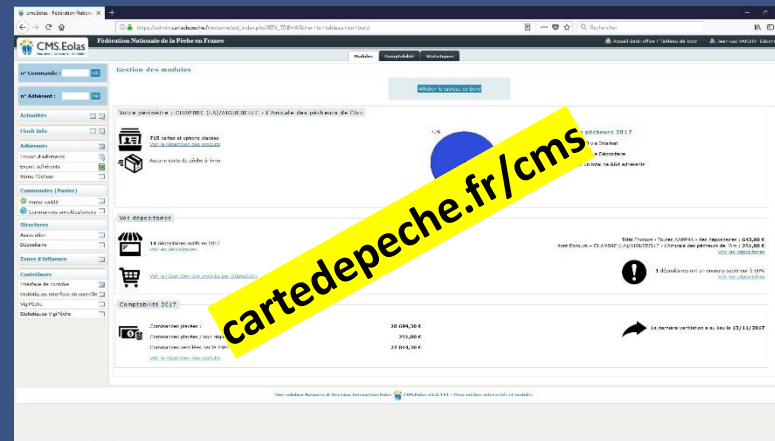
CMS.Eolas - Fédération Nation ✕ +

https://admin.cartedepeche.fr/cms/index.php?EBN_TDB=Afficher le tableau de bord

Rechercher

CMS.Eolas

Fédération Nationale de la Pêche en France

Accueil back-office / Tableau de bord Jean-Luc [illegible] Déconn

Modules Comptabilité Statistiques

n° Commande : OK

n° Adhérent : OK

Actualités

Flash info

Adhérents
Import d'adhérents
Export adhérents
Ajouter un adhérent

Commandes (Poster)
Poster validé
Commandes annulées/annulés

Structures
Association
Dépositaires

Zones d'influence

Contrôleurs
Interface de contrôle
Statistiques interface de contrôle
VigiPêche
Statistiques VigiPêche

Gestion des modules

Afficher le tableau de bord

Votre périmètre : CHAMBRE D'A/AIGUEBELLE - L'Amicale des pêcheurs de l'Arc

715 cartes et options placées
Voir la répartition des produits

Aucune sortie de pêche à livrer

pêcheurs 2017
Internet
Dépositaire
Total de 608 adhérents

Vos dépositaires

16 dépositaires actifs en 2017
Voir les dépositaires

Total Produits : Toutes AAPPMA + des dépositaires : 643,80 €
Total Produits : CHAMBRE D'A/AIGUEBELLE + L'Amicale des pêcheurs de l'Arc : 254,80 €
Voir les dépositaires

Voir la répartition des produits par dépositaire

1 dépositaire ont un encours supérieur à 80%
Voir les dépositaires

Comptabilité 2017

Commandes placées : 20 694,30 €
Commandes placées / non réglées : 253,80 €
Commandes versées sur le FNPF : 27 804,30 €
Voir la répartition des produits

Le dernier virement a eu lieu le 13/11/2017

cartedepeche.fr/cms

Une solution Réseaux & Services Interactions Eolas CMS.Eolas v5.6.101 - Vous portails interactifs et mobiles